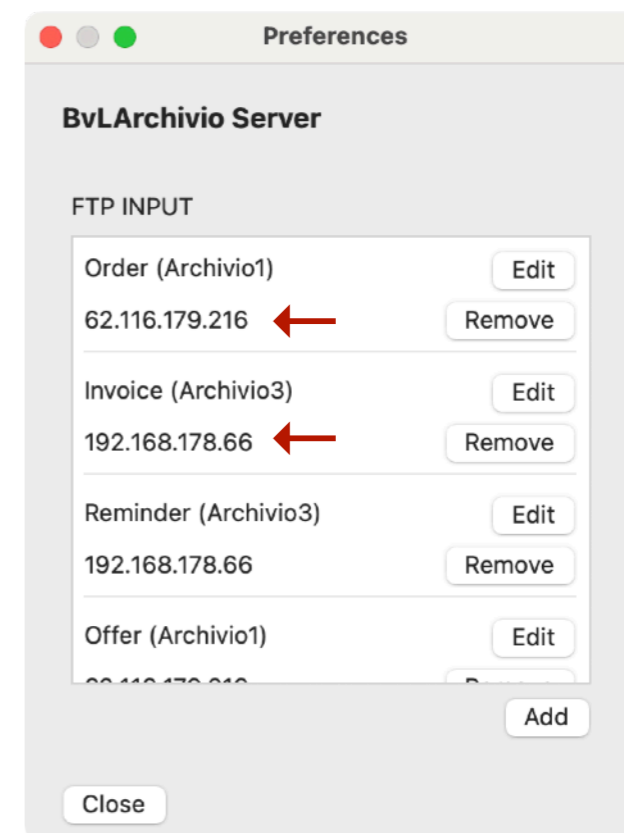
Preferences

BvLArchivio Server

FTP INPUT

Order (Archivio1) Edit
62.116.179.216 Remove

Invoice (Archivio3) Edit
192.168.178.66 Remove

Reminder (Archivio3) Edit
192.168.178.66 Remove

Offer (Archivio1) Edit
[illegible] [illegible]

Add

Close